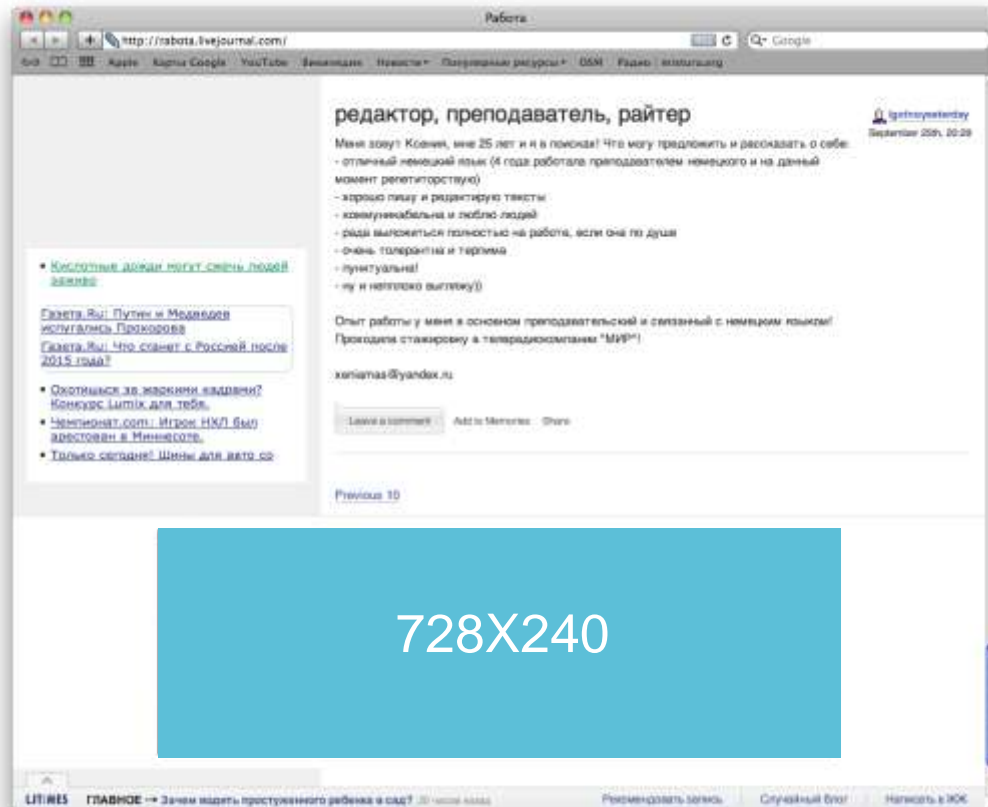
Работа

http://rabota.livejournal.com/

Google

Apple Карты Google YouTube Википедия Новости Популярные ресурсы DSM Радио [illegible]

редактор, преподаватель, райтер

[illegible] September 25th, 20:28

Меня зовут Ксения, мне 25 лет и я в поисках! Что могу предложить и рассказать о себе:
- отличный немецкий язык (4 года работала преподавателем немецкого и на данный момент репетиторствую)
- хорошо пишу и редактирую тексты
- коммуникабельна и люблю людей
- рада выложиться полностью на работе, если она по душе
- очень толерантна и терпима
- пунктуальна!
- ну и неплохо выгляжу))

Опыт работы у меня в основном преподавательский и связанный с немецким языком! Проходила стажировку в телерадиокомпании "МИР"!

xeniamas@yandex.ru

Leave a comment Add to Memories Share

Previous 10

• Кислотные дожди могут смыть людей заживо

Газета.Ru: Путин и Медведев испугались Прохорова

Газета.Ru: Что станет с Россией после 2015 года?

• Охотишься за яркими кадрами? Конкурс Lumix для тебя.

• Чемпионат.com: Игрок НХЛ был арестован в Миннесоте.

• Только сегодня! Шины для авто со

728X240

LITRES ГЛАВНОЕ → Зачем водить простуженного ребенка в сад? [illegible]

Рекомендовать запись Случайный блог Написать в ЖЖ